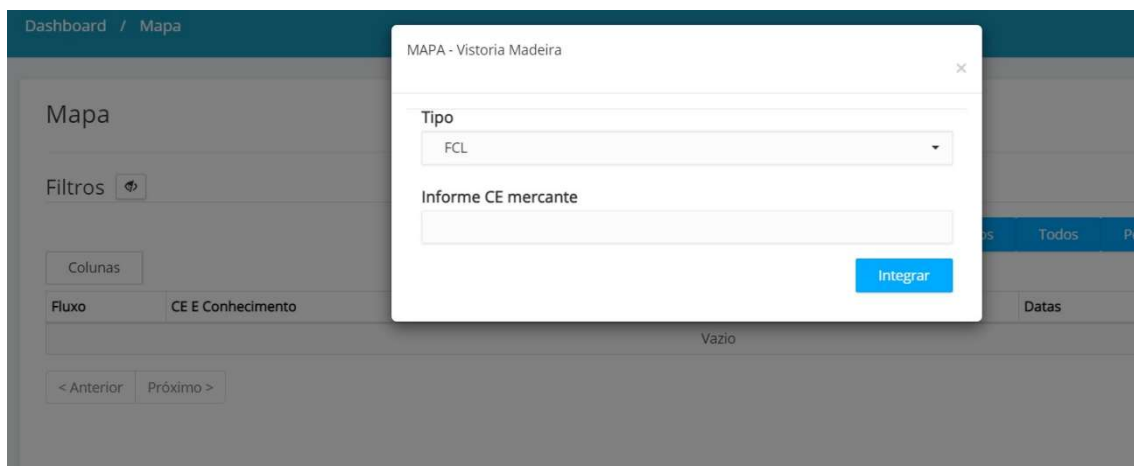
Dashboard / Mapa

Mapa

Filtros

Colunas

| Fluxo | CE E Conhecimento | Datas |
|---|---|---|
| Vazio | | |

< Anterior Próximo >

Todos

MAPA - Vistoria Madeira

×

Tipo

FCL

Informe CE mercante

Integrar